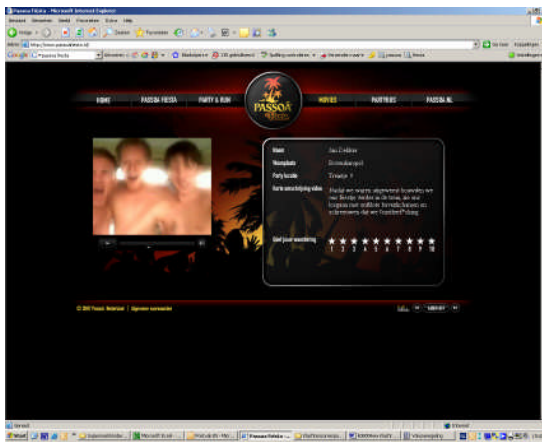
Passoa Fiesta - Microsoft Internet Explorer

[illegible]

HOME | PASSOA FIESTA | PARTY & RUN | PASSOA | MOVIES | PARTNERS | PASSOA.NL

Naam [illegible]
Woonplaats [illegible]
Party locatie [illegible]
Korte omschrijving video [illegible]

Geef jouw waardering
1 2 3 4 5 6 7 8 9 10

© 2005 Passoa Nederland | Algemene voorwaarden

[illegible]